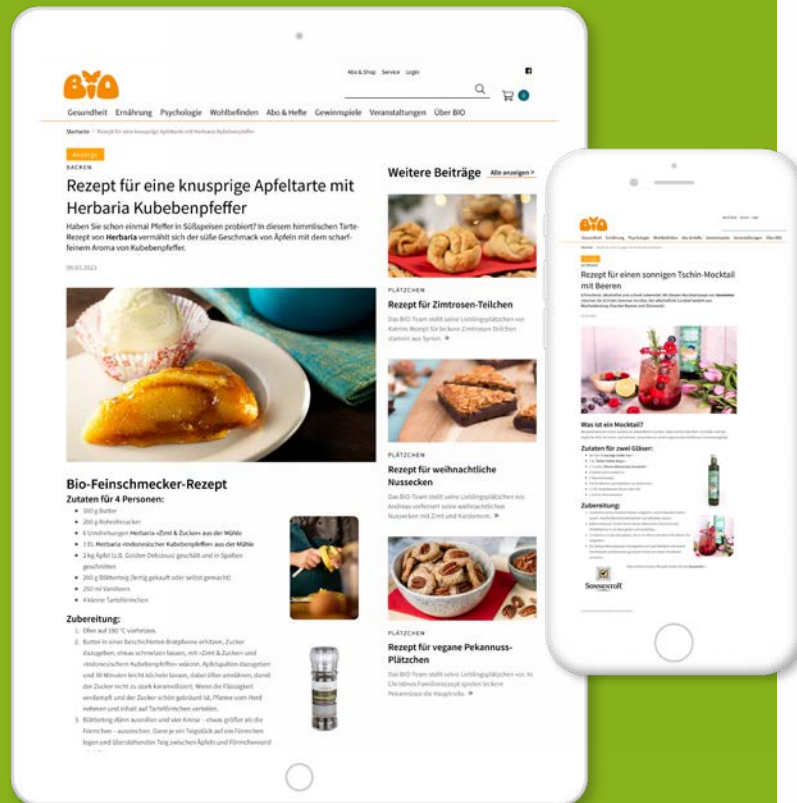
BIO

Abo & Shop Service Login

Gesundheit Ernährung Psychologie Wohlbefinden Abo & Hefte Gewinnspiele Veranstaltungen Über BIO

Startseite > Rezept für eine knusprige Apfeltarte mit Herbaria Kubebenpfeffer

Anzeige

BACKEN

Rezept für eine knusprige Apfeltarte mit Herbaria Kubebenpfeffer

Haben Sie schon einmal Pfeffer in Süßspeisen probiert? In diesem himmlischen Tarte-Rezept von Herbaria vermählt sich der süße Geschmack von Äpfeln mit dem scharf-feinem Aroma von Kubebenpfeffer.

09.03.2023

Bio-Feinschmecker-Rezept

Zutaten für 4 Personen:

- 100 g Butter
- 200 g Rohrohrzucker
- 4 Umdrehungen Herbaria »Zimt & Zucker« aus der Mühle
- 1 EL Herbaria »Indonesischer Kubebenpfeffer« aus der Mühle
- 2 kg Äpfel (z.B. Golden Delicious) geschält und in Spalten geschnitten
- 200 g Blätterteig (fertig gekauft oder selbst gemacht)
- 250 ml Vanilleeis
- 4 kleine Tarteförmchen

Zubereitung:

1. Ofen auf 180 °C vorheizen.
2. Butter in einer beschichteten Bratpfanne erhitzen, Zucker dazugeben, etwas schmelzen lassen, mit »Zimt & Zucker« und »Indonesischem Kubebenpfeffer« würzen. Apfelspalten dazugeben und 10 Minuten leicht köcheln lassen, dabei öfter umrühren, damit der Zucker nicht zu stark karamellisiert. Wenn die Flüssigkeit verdampft und der Zucker schön gebräunt ist, Pfanne vom Herd nehmen und Inhalt auf Tarteförmchen verteilen.
3. Blätterteig dünn ausrollen und vier Kreise – etwas größer als die Förmchen – ausstechen. Dann je ein Teigstück auf ein Förmchen legen und überstehenden Teig zwischen Äpfeln und Förmchenrand

Weitere Beiträge Alle anzeigen >

PLÄTZCHEN
Rezept für Zimtrosen-Teilchen
Das BIO-Team stellt seine Lieblingsplätzchen vor. Katrins Rezept für leckere Zimtrosen-Teilchen stammt aus Syrien. »

PLÄTZCHEN
Rezept für weihnachtliche Nussecken
Das BIO-Team stellt seine Lieblingsplätzchen vor. Andreas verfeinert seine weihnachtlichen Nussecken mit Zimt und Kardamom. »

PLÄTZCHEN
Rezept für vegane Pekannuss-Plätzchen
Das BIO-Team stellt seine Lieblingsplätzchen vor. In Christines Familienrezept spielen leckere Pekannüsse die Hauptrolle. »

BIO

Rezept für einen sonnigen Tschin-Mocktail mit Beeren

Was ist ein Mocktail?

Zutaten für zwei Gläser:

Zubereitung:

Sonnentor